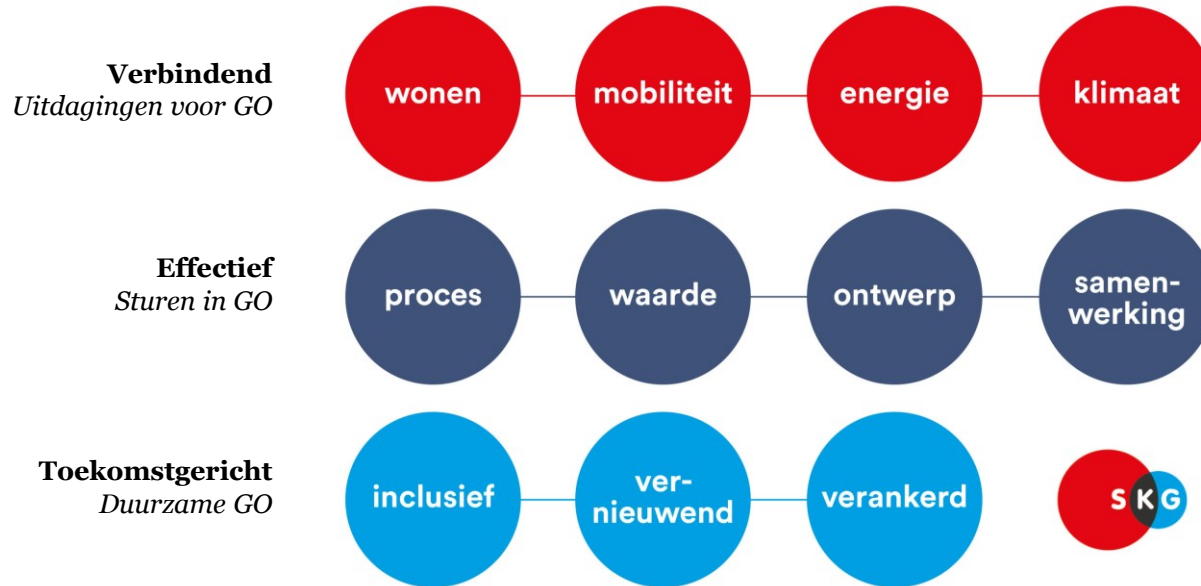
**Verbindend**
*Uitdagingen voor GO*

wonen
mobiliteit
energie
klimaat

**Effectief**
*Sturen in GO*

proces
waarde
ontwerp
samenwerking

**Toekomstgericht**
*Duurzame GO*

inclusief
vernieuwend
verankerd

SKG